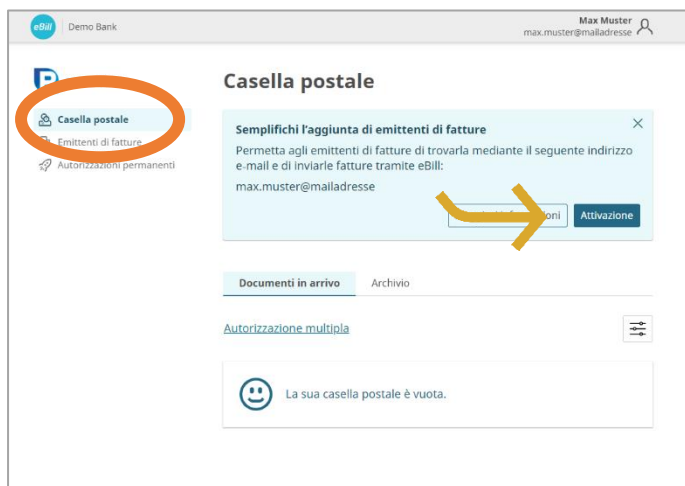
eBill | Demo Bank

Max Muster
max.muster@mailadresse

Casella postale
Emittenti di fatture
Autorizzazioni permanenti

Casella postale

Semplifichi l'aggiunta di emittenti di fatture

Permetta agli emittenti di fatture di trovarla mediante il seguente indirizzo e-mail e di inviarle fatture tramite eBill:

max.muster@mailadresse

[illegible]oni
Attivazione

Documenti in arrivo
Archivio

Autorizzazione multipla

La sua casella postale è vuota.